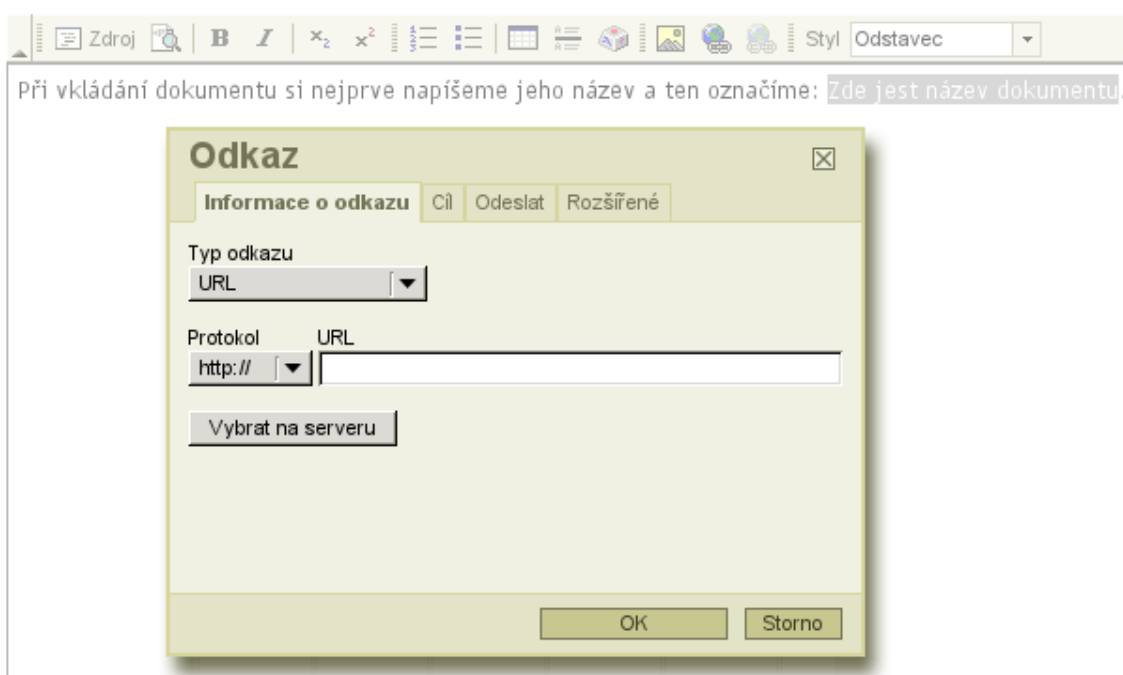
Zdroj B I Styl Odstavec

Při vkládání dokumentu si nejprve napíšeme jeho název a ten označíme: Zde jest název dokumentu.

Odkaz

Informace o odkazu | Cíl | Odeslat | Rozšířené

Typ odkazu
URL

Protokol URL
http://

Vybrat na serveru

OK Storno